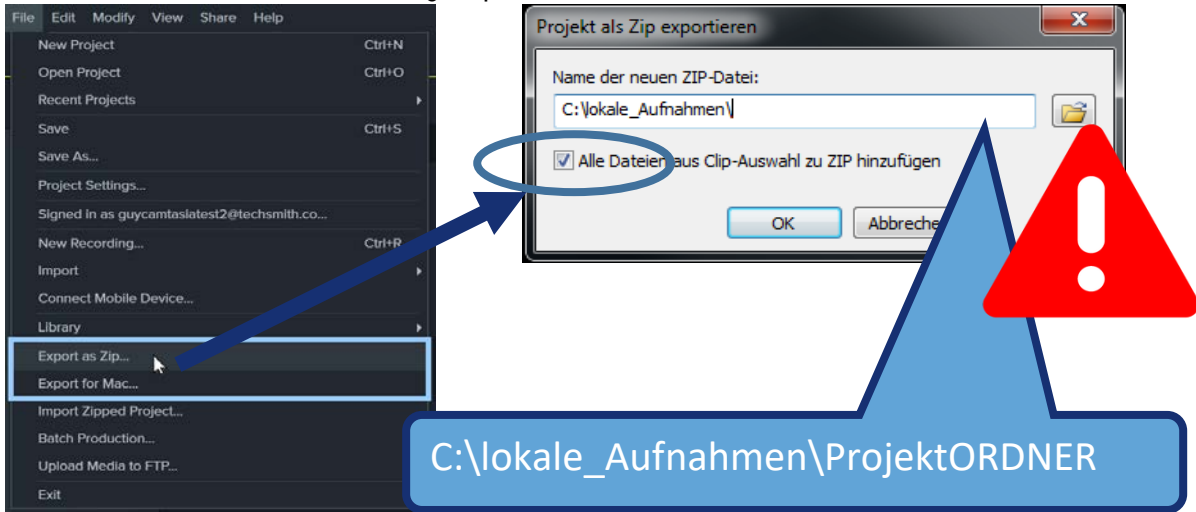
File Edit Modify View Share Help
New Project Ctrl+N
Open Project Ctrl+O
Recent Projects
Save Ctrl+S
Save As...
Project Settings...
Signed in as guycamtaslatest2@techsmith.co...
New Recording... Ctrl+R
Import
Connect Mobile Device...
Library
Export as Zip...
Export for Mac...
Import Zipped Project...
Batch Production...
Upload Media to FTP...
Exit

Projekt als Zip exportieren
Name der neuen ZIP-Datei:
C:\lokale_Aufnahmen\
Alle Dateien aus Clip-Auswahl zu ZIP hinzufügen
OK
Abbreche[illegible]

C:\lokale_Aufnahmen\ProjektORDNER